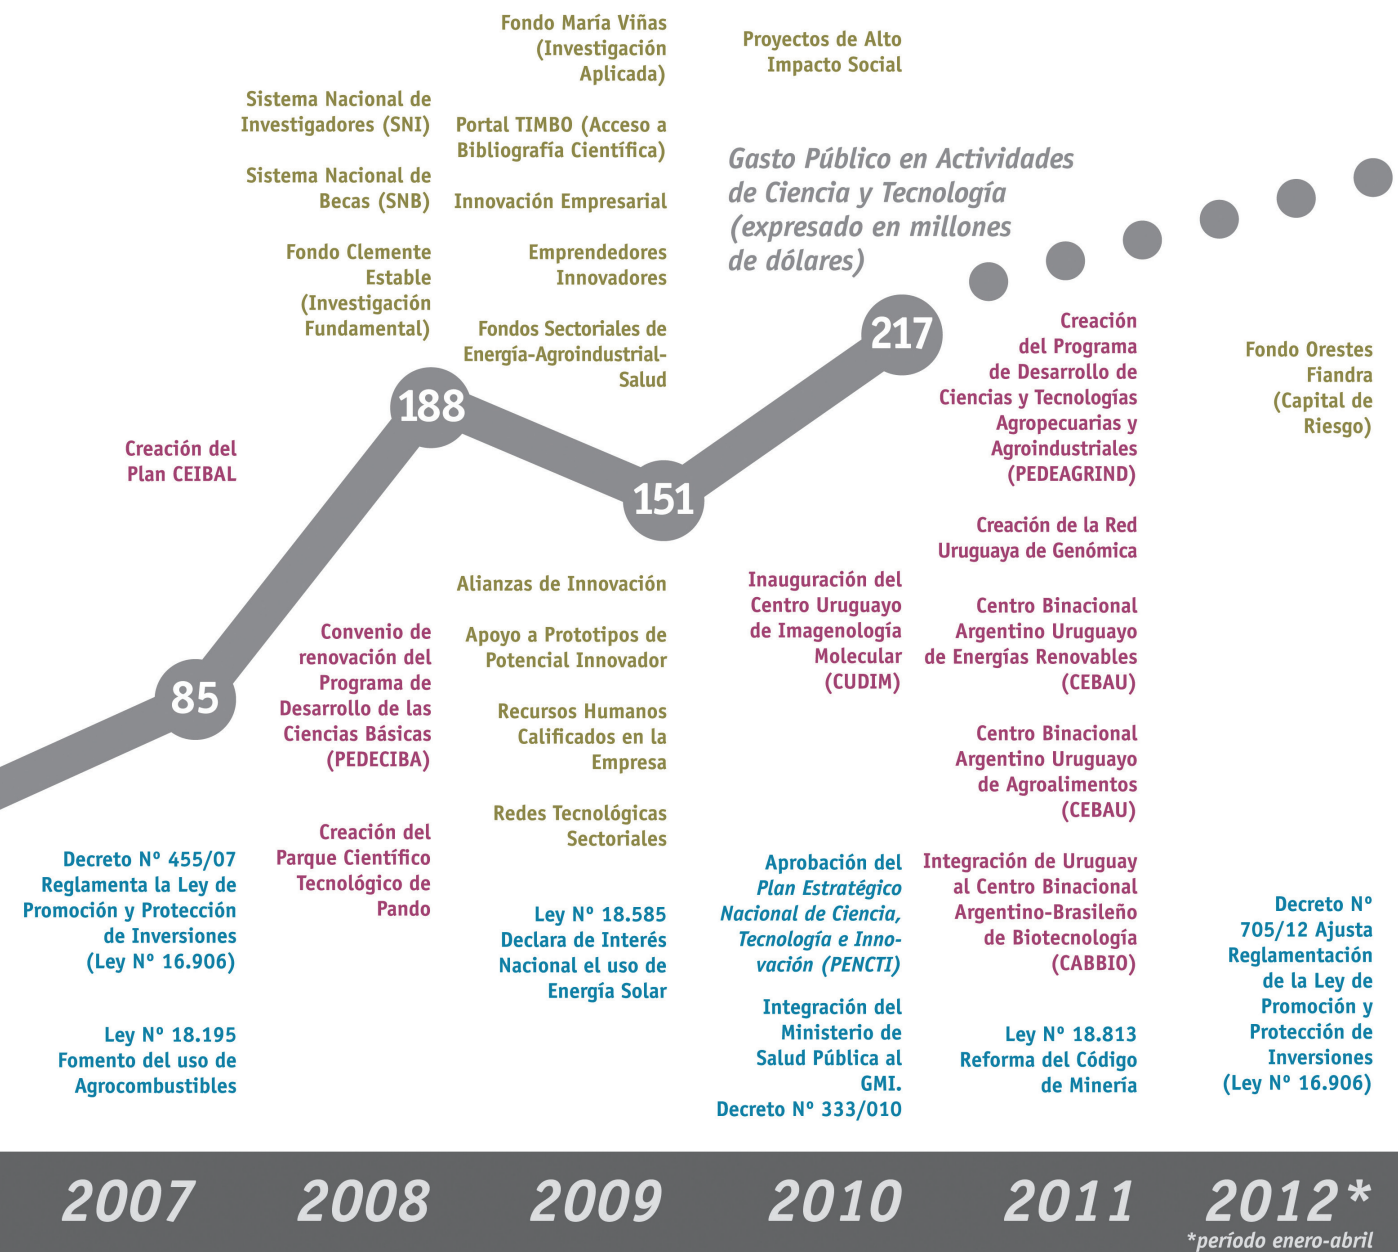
Fondo María Viñas (Investigación Aplicada)

Proyectos de Alto Impacto Social

Sistema Nacional de Investigadores (SNI)

Portal TIMBO (Acceso a Bibliografía Científica)

Sistema Nacional de Becas (SNB)

Innovación Empresarial

Gasto Público en Actividades de Ciencia y Tecnología (expresado en millones de dólares)

Fondo Clemente Estable (Investigación Fundamental)

Emprendedores Innovadores

Fondos Sectoriales de Energía-Agroindustrial-Salud

217

188

151

85

Creación del Plan CEIBAL

Creación del Programa de Desarrollo de Ciencias y Tecnologías Agropecuarias y Agroindustriales (PEDEAGRIND)

Fondo Orestes Fiandra (Capital de Riesgo)

Creación de la Red Uruguaya de Genómica

Alianzas de Innovación

Inauguración del Centro Uruguayo de Imagenología Molecular (CUDIM)

Centro Binacional Argentino Uruguayo de Energías Renovables (CEBAU)

Convenio de renovación del Programa de Desarrollo de las Ciencias Básicas (PEDECIBA)

Apoyo a Prototipos de Potencial Innovador

Recursos Humanos Calificados en la Empresa

Centro Binacional Argentino Uruguayo de Agroalimentos (CEBAU)

Redes Tecnológicas Sectoriales

Creación del Parque Científico Tecnológico de Pando

Decreto Nº 455/07 Reglamenta la Ley de Promoción y Protección de Inversiones (Ley Nº 16.906)

Aprobación del Plan Estratégico Nacional de Ciencia, Tecnología e Innovación (PENCTI)

Integración de Uruguay al Centro Binacional Argentino-Brasileño de Biotecnología (CABBIO)

Decreto Nº 705/12 Ajusta Reglamentación de la Ley de Promoción y Protección de Inversiones (Ley Nº 16.906)

Ley Nº 18.585 Declara de Interés Nacional el uso de Energía Solar

Ley Nº 18.195 Fomento del uso de Agrocombustibles

Integración del Ministerio de Salud Pública al GMI. Decreto Nº 333/010

Ley Nº 18.813 Reforma del Código de Minería

2007 2008 2009 2010 2011 2012*
*período enero-abril